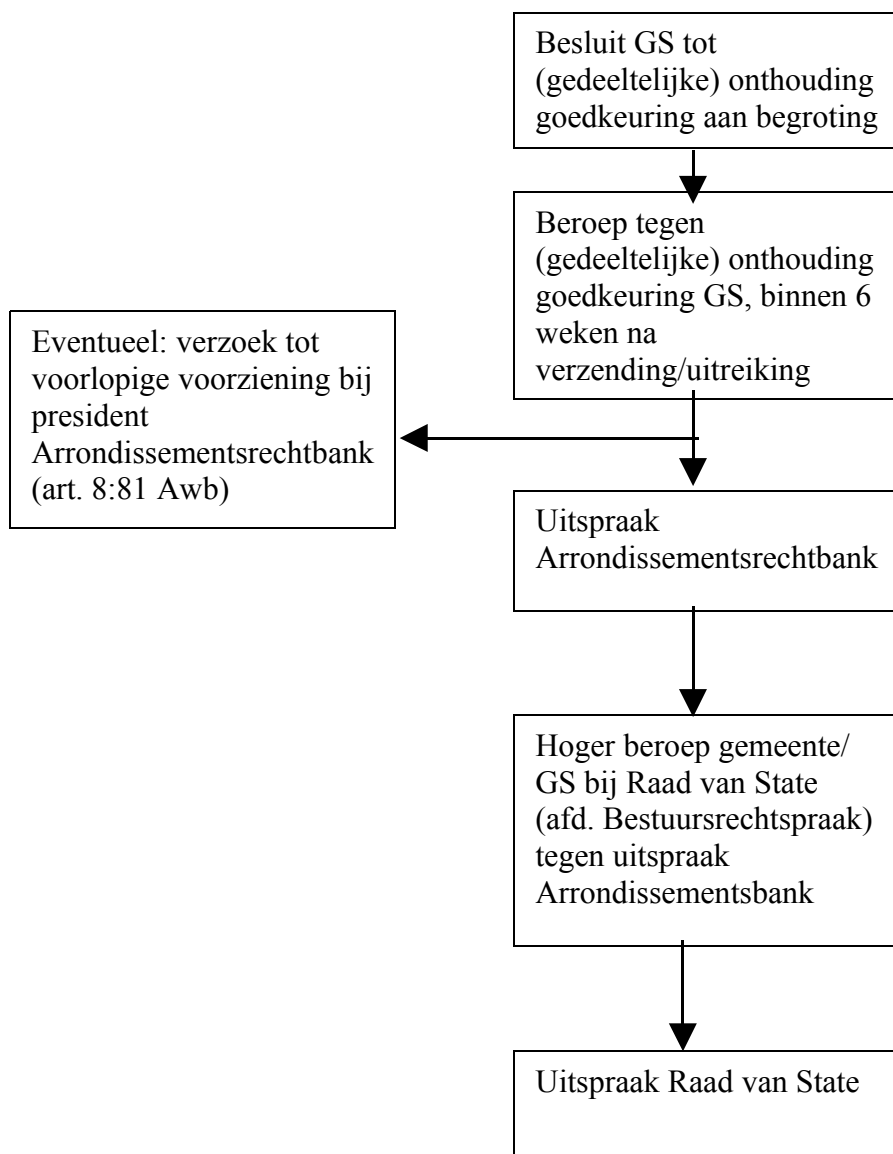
Besluit GS tot (gedeeltelijke) onthouding goedkeuring aan begroting

Beroep tegen (gedeeltelijke) onthouding goedkeuring GS, binnen 6 weken na verzending/uitreiking

Eventueel: verzoek tot voorlopige voorziening bij president Arrondissementsrechtbank (art. 8:81 Awb)

Uitspraak Arrondissementsrechtbank

Hoger beroep gemeente/ GS bij Raad van State (afd. Bestuursrechtspraak) tegen uitspraak Arrondissementsbank

Uitspraak Raad van State